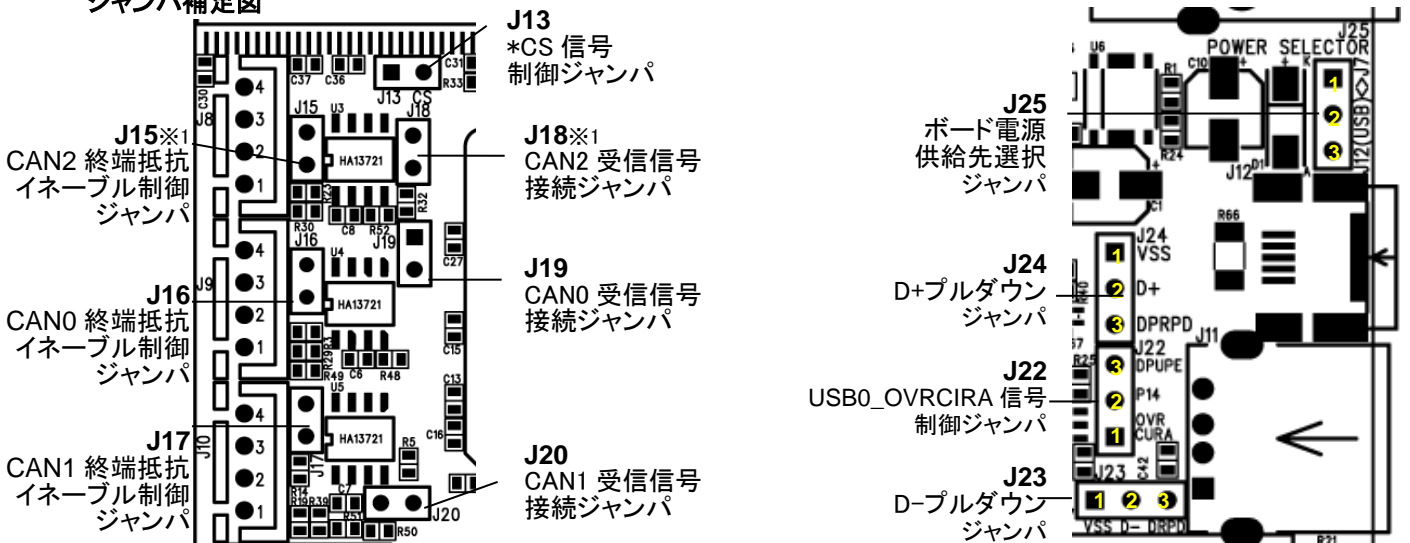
ジャンパ補足図

J13
*CS 信号
制御ジャンパ

J15※1
CAN2 終端抵抗
イネーブル制御
ジャンパ

J18※1
CAN2 受信信号
接続ジャンパ

J16
CAN0 終端抵抗
イネーブル制御
ジャンパ

J19
CAN0 受信信号
接続ジャンパ

J17
CAN1 終端抵抗
イネーブル制御
ジャンパ

J20
CAN1 受信信号
接続ジャンパ

C37 C36 C31 R33 J13 CS J15 U3 J18 J8 C30 4 3 2 1 HA13721 R23 R30 C8 R52 R32 J16 J19 U4 C27 J9 4 3 2 1 HA13721 R29 R31 R49 C6 R48 C15 C13 U5 J10 4 3 2 1 HA13721 R5 C16 J17 R14 R19 R39 C7 R51 R50 J20

J25
ボード電源
供給先選択
ジャンパ

J24
D+プルダウン
ジャンパ

J22
USB0_OVRCIRA 信号
制御ジャンパ

J23
D−プルダウン
ジャンパ

U6 POWER SELECTOR J25 R1 C10 1 2 3 J12 USB J7 R24 J12 D1 C1 R66 J24 VSS 1 D+ 2 3 DPRPD R40 J11 J22 3 DPUPE R25 2 P14 1 OVR CURA C42 J23 1 2 3 VSS D− DRPD R21